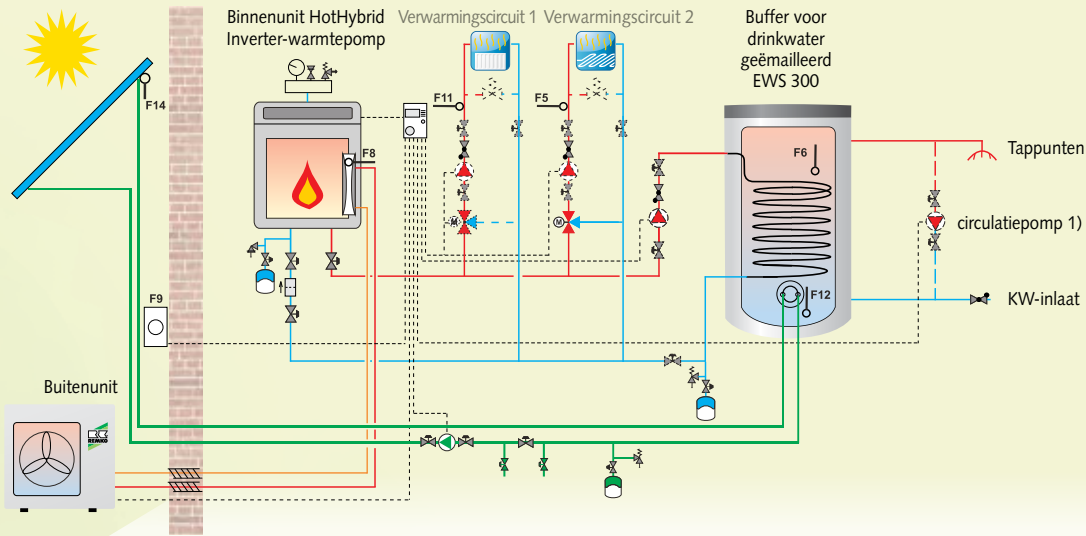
Binnenunit HotHybrid Inverter-warmtepomp

Verwarmingscircuit 1

Verwarmingscircuit 2

Buffer voor drinkwater geëmailleerd EWS 300

F14

F11

F5

F8

F6

Tappunten

circulatiepomp 1)

F12

KW-inlaat

F9

Buitenunit

REMKO